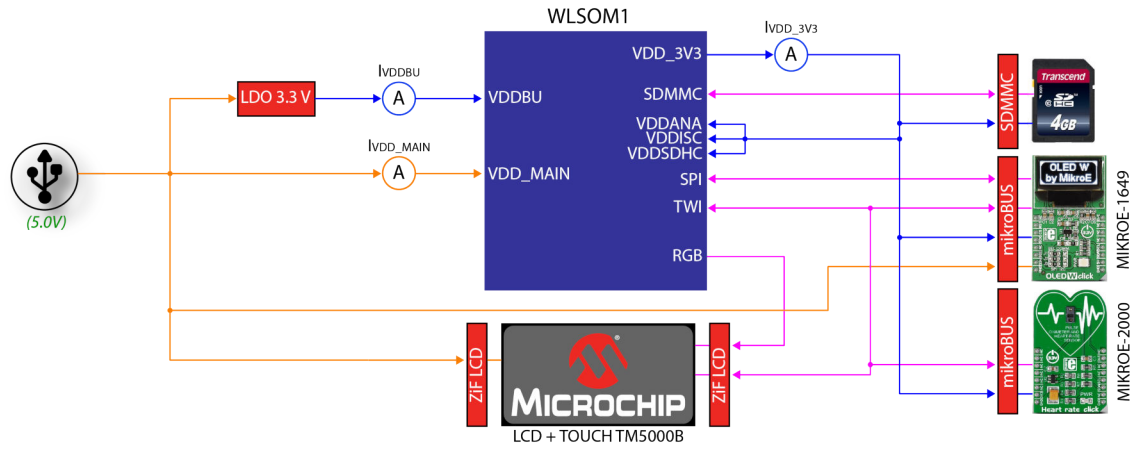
WLSOM1

$I_{VDD\_3V3}$

A

VDD_3V3

LDO 3.3 V

$I_{VDDBU}$

A

VDDBU

SDMMC

VDDANA
VDDISC
VDDSDHC

$I_{VDD\_MAIN}$

A

VDD_MAIN

SPI

TWI

RGB

(5.0V)

Transcend
SD HC
4GB

SDMMC

OLED W
by MikroE

OLED W click

mikroBUS

MIKROE-1649

mikroBUS

Heart rate click

MIKROE-2000

ZIF LCD

MICROCHIP

ZIF LCD

LCD + TOUCH TM5000B